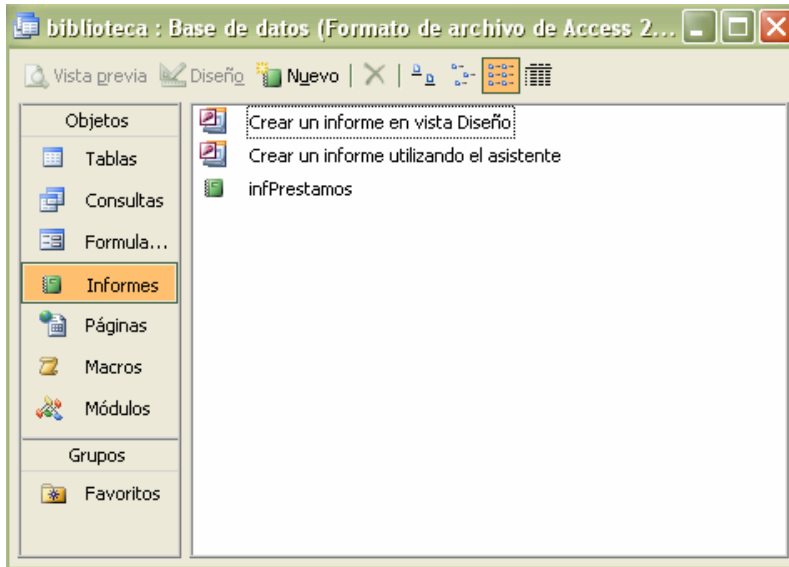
biblioteca : Base de datos (Formato de archivo de Access 2...

Vista previa Diseño Nuevo

Objetos
Tablas
Consultas
Formula...
Informes
Páginas
Macros
Módulos
Grupos
Favoritos

Crear un informe en vista Diseño
Crear un informe utilizando el asistente
infPrestamos